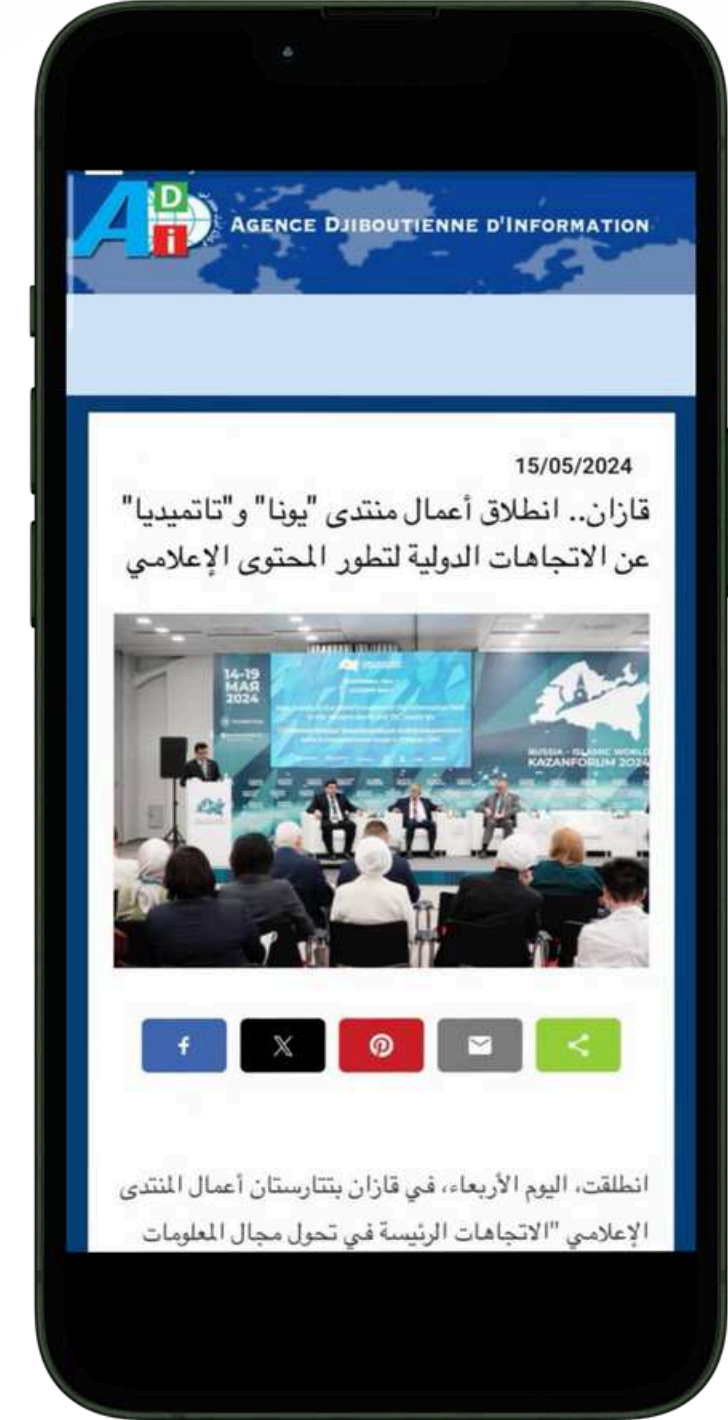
ADi AGENCE DJIBOUTIENNE D'INFORMATION

15/05/2024

قازان.. انطلاق أعمال منتدى "يونا" و"تاتميديا" عن الاتجاهات الدولية لتطور المحتوى الإعلامي

14-19 МАЯ 2024

RUSSIA - ISLAMIC WORLD KAZANFORUM 2024

انطلقت، اليوم الأربعاء، في قازان بتتارستان أعمال المنتدى الإعلامي "الاتجاهات الرئيسة في تحول مجال المعلومات